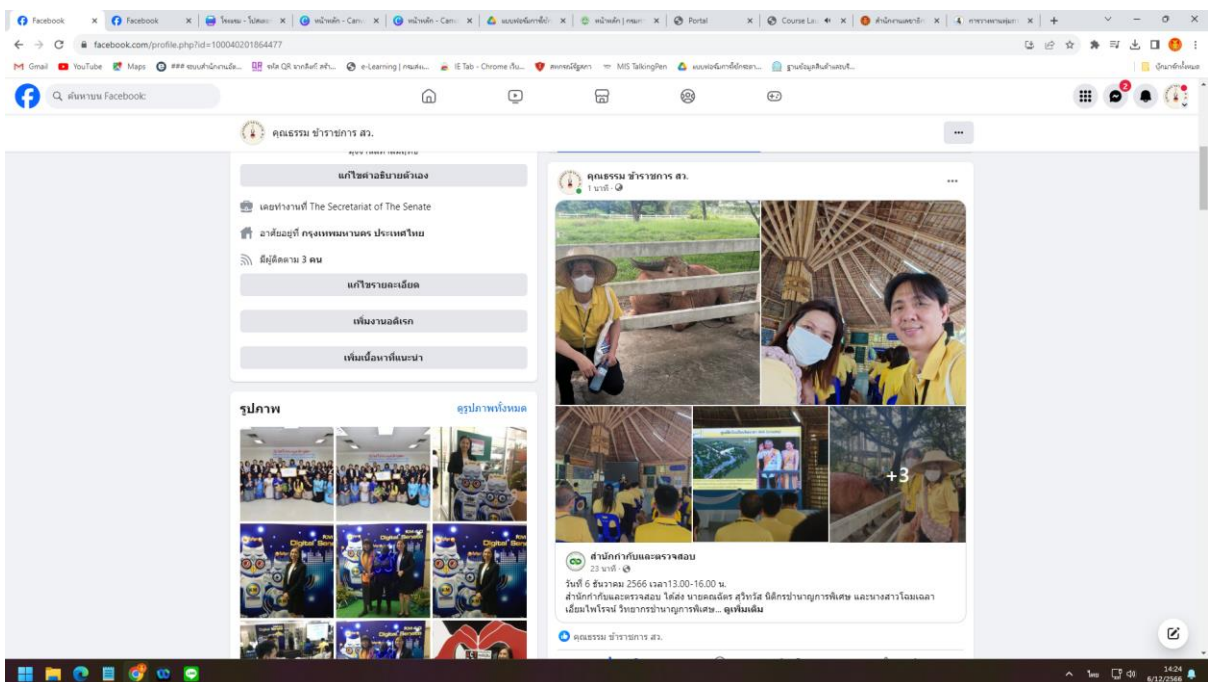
Facebook | Facebook | โครงการ - โปสเตอร์ | หน้าหลัก - Canva | หน้าหลัก - Canva | แบบฟอร์มการยืม | หน้าหลัก | กคแสน | Portal | Course La | สำนักงานเลขาธิการ | การรายงานผล | +

facebook.com/profile.php?id=100040201864477

Gmail YouTube Maps ### ระบบสำนักงานอัต... รหัส QR จากลิงก์ สร้า... e-Learning | กคแสน... IE Tab - Chrome เว็บ... สพกรรมนิรัฐสภา MIS TalkingPen แบบฟอร์มการยืมทรัพยา... ฐานข้อมูลสินค้าเสนอขาย... บุ๊กมาร์กอื่นๆ

ค้นหาบน Facebook

คุณธรรม ข้าราชการ สว.

แก้ไขคำอธิบายตัวเอง

เคยทำงานที่ The Secretariat of The Senate

อาศัยอยู่ที่ กรุงเทพมหานคร ประเทศไทย

มีผู้ติดตาม 3 คน

แก้ไขรายละเอียด

เพิ่มงานอดิเรก

เพิ่มเนื้อหาที่แนะนำ

รูปภาพ

ดูรูปภาพทั้งหมด

คุณธรรม ข้าราชการ สว.
1 นาที ·

+3

สำนักกำกับและตรวจสอบ
23 นาที ·

วันที่ 6 ธันวาคม 2566 เวลา13.00-16.00 น.
สำนักกำกับและตรวจสอบ ได้ส่ง นายคณฉัตร สุวิทวัส นิติกรชำนาญการพิเศษ และนางสาวโฉมเฉลา เอี่ยมไพโรจน์ วิทยากรชำนาญการพิเศษ... ดูเพิ่มเติม

คุณธรรม ข้าราชการ สว.

14:24
6/12/2566